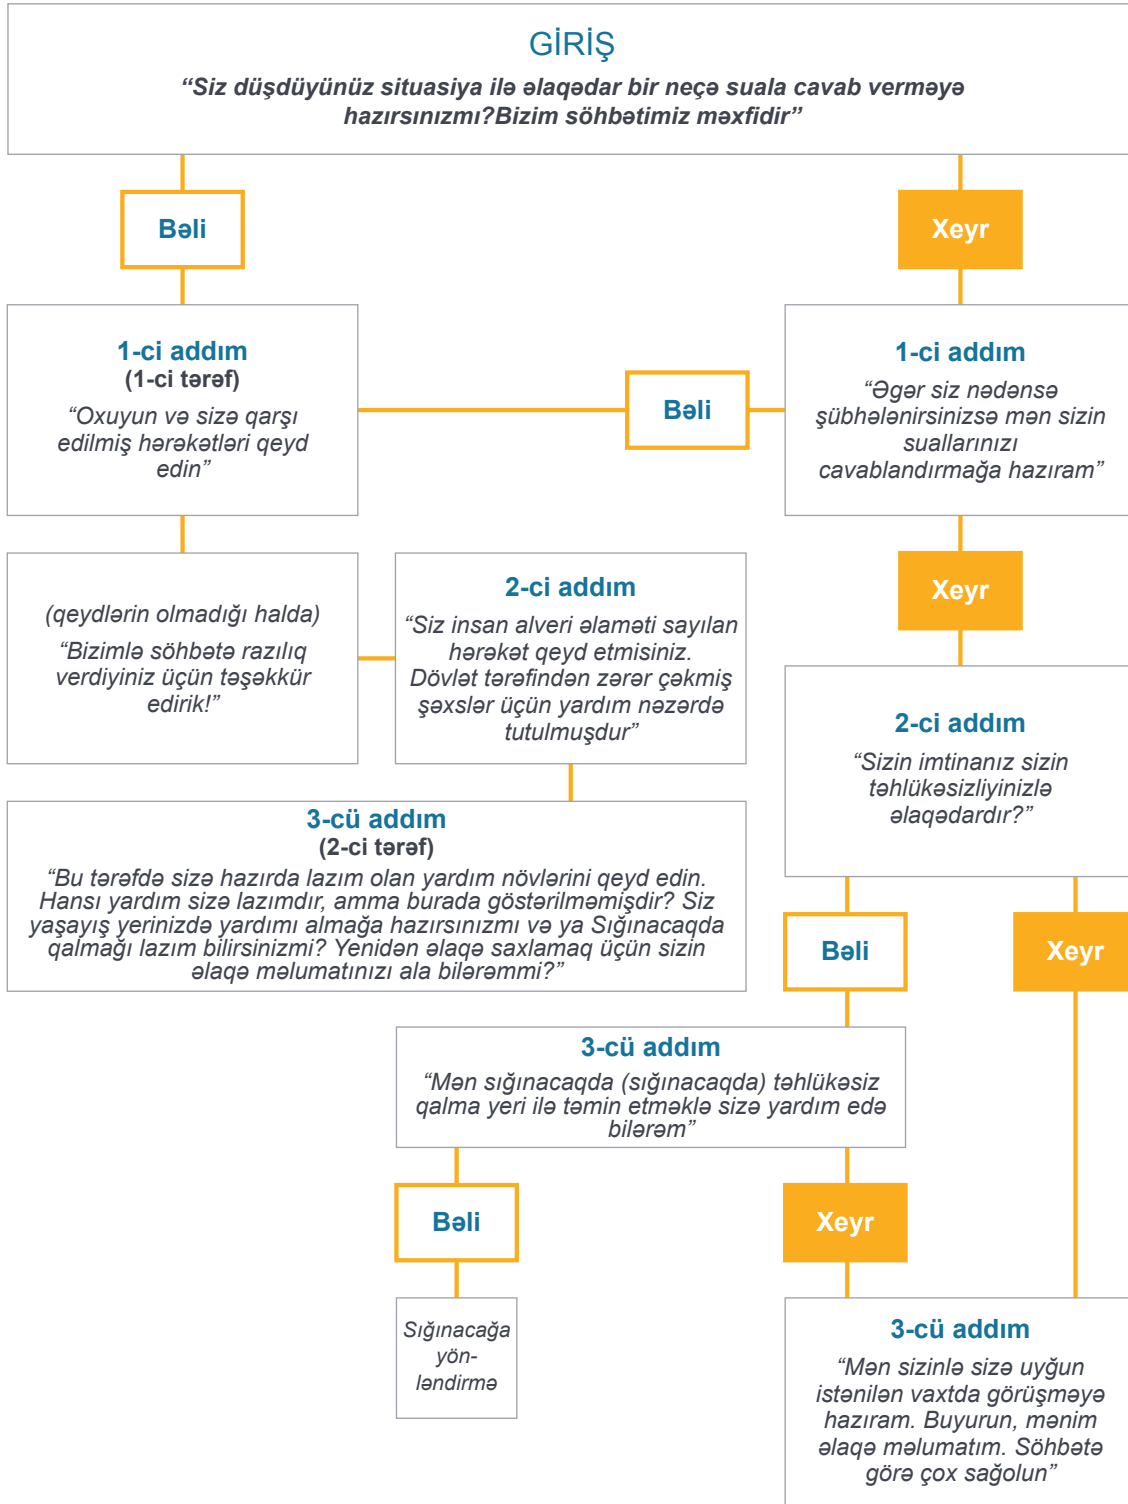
GİRİŞ

*"Siz düşdüyünüz situasiya ilə əlaqədar bir neçə suala cavab verməyə hazırsınızmı?Bizim söhbətimiz məxfidir"*

Bəli

Xeyr

1-ci addım
(1-ci tərəf)
"Oxuyun və sizə qarşı edilmiş hərəkətləri qeyd edin"

Bəli

1-ci addım
"Əgər siz nədənsə şübhələnirsinizsə mən sizin suallarınızı cavablandırmağa hazıram"

(qeydlərin olmadığı halda)
"Bizimlə söhbətə razılıq verdiyiniz üçün təşəkkür edirik!"

2-ci addım
"Siz insan alveri əlaməti sayılan hərəkət qeyd etmisiniz. Dövlət tərəfindən zərər çəkmiş şəxslər üçün yardım nəzərdə tutulmuşdur"

Xeyr

2-ci addım
"Sizin imtinanız sizin təhlükəsizliyinizlə əlaqədardır?"

3-cü addım
(2-ci tərəf)
"Bu tərəfdə sizə hazırda lazım olan yardım növlərini qeyd edin. Hansı yardım sizə lazımdır, amma burada göstərilməmişdir? Siz yaşayış yerinizdə yardımı almağa hazırsınızmı və ya Sığınacaqda qalmağı lazım bilirsinizmi? Yenidən əlaqə saxlamaq üçün sizin əlaqə məlumatınızı ala bilərəmmi?"

Bəli

Xeyr

3-cü addım
"Mən sığınacaqda (sığınacaqda) təhlükəsiz qalma yeri ilə təmin etməklə sizə yardım edə bilərəm"

Bəli

Xeyr

Sığınacağa yönləndirmə

3-cü addım
"Mən sizinlə sizə uyğun istənilən vaxtda görüşməyə hazıram. Buyurun, mənim əlaqə məlumatım. Söhbətə görə çox sağolun"